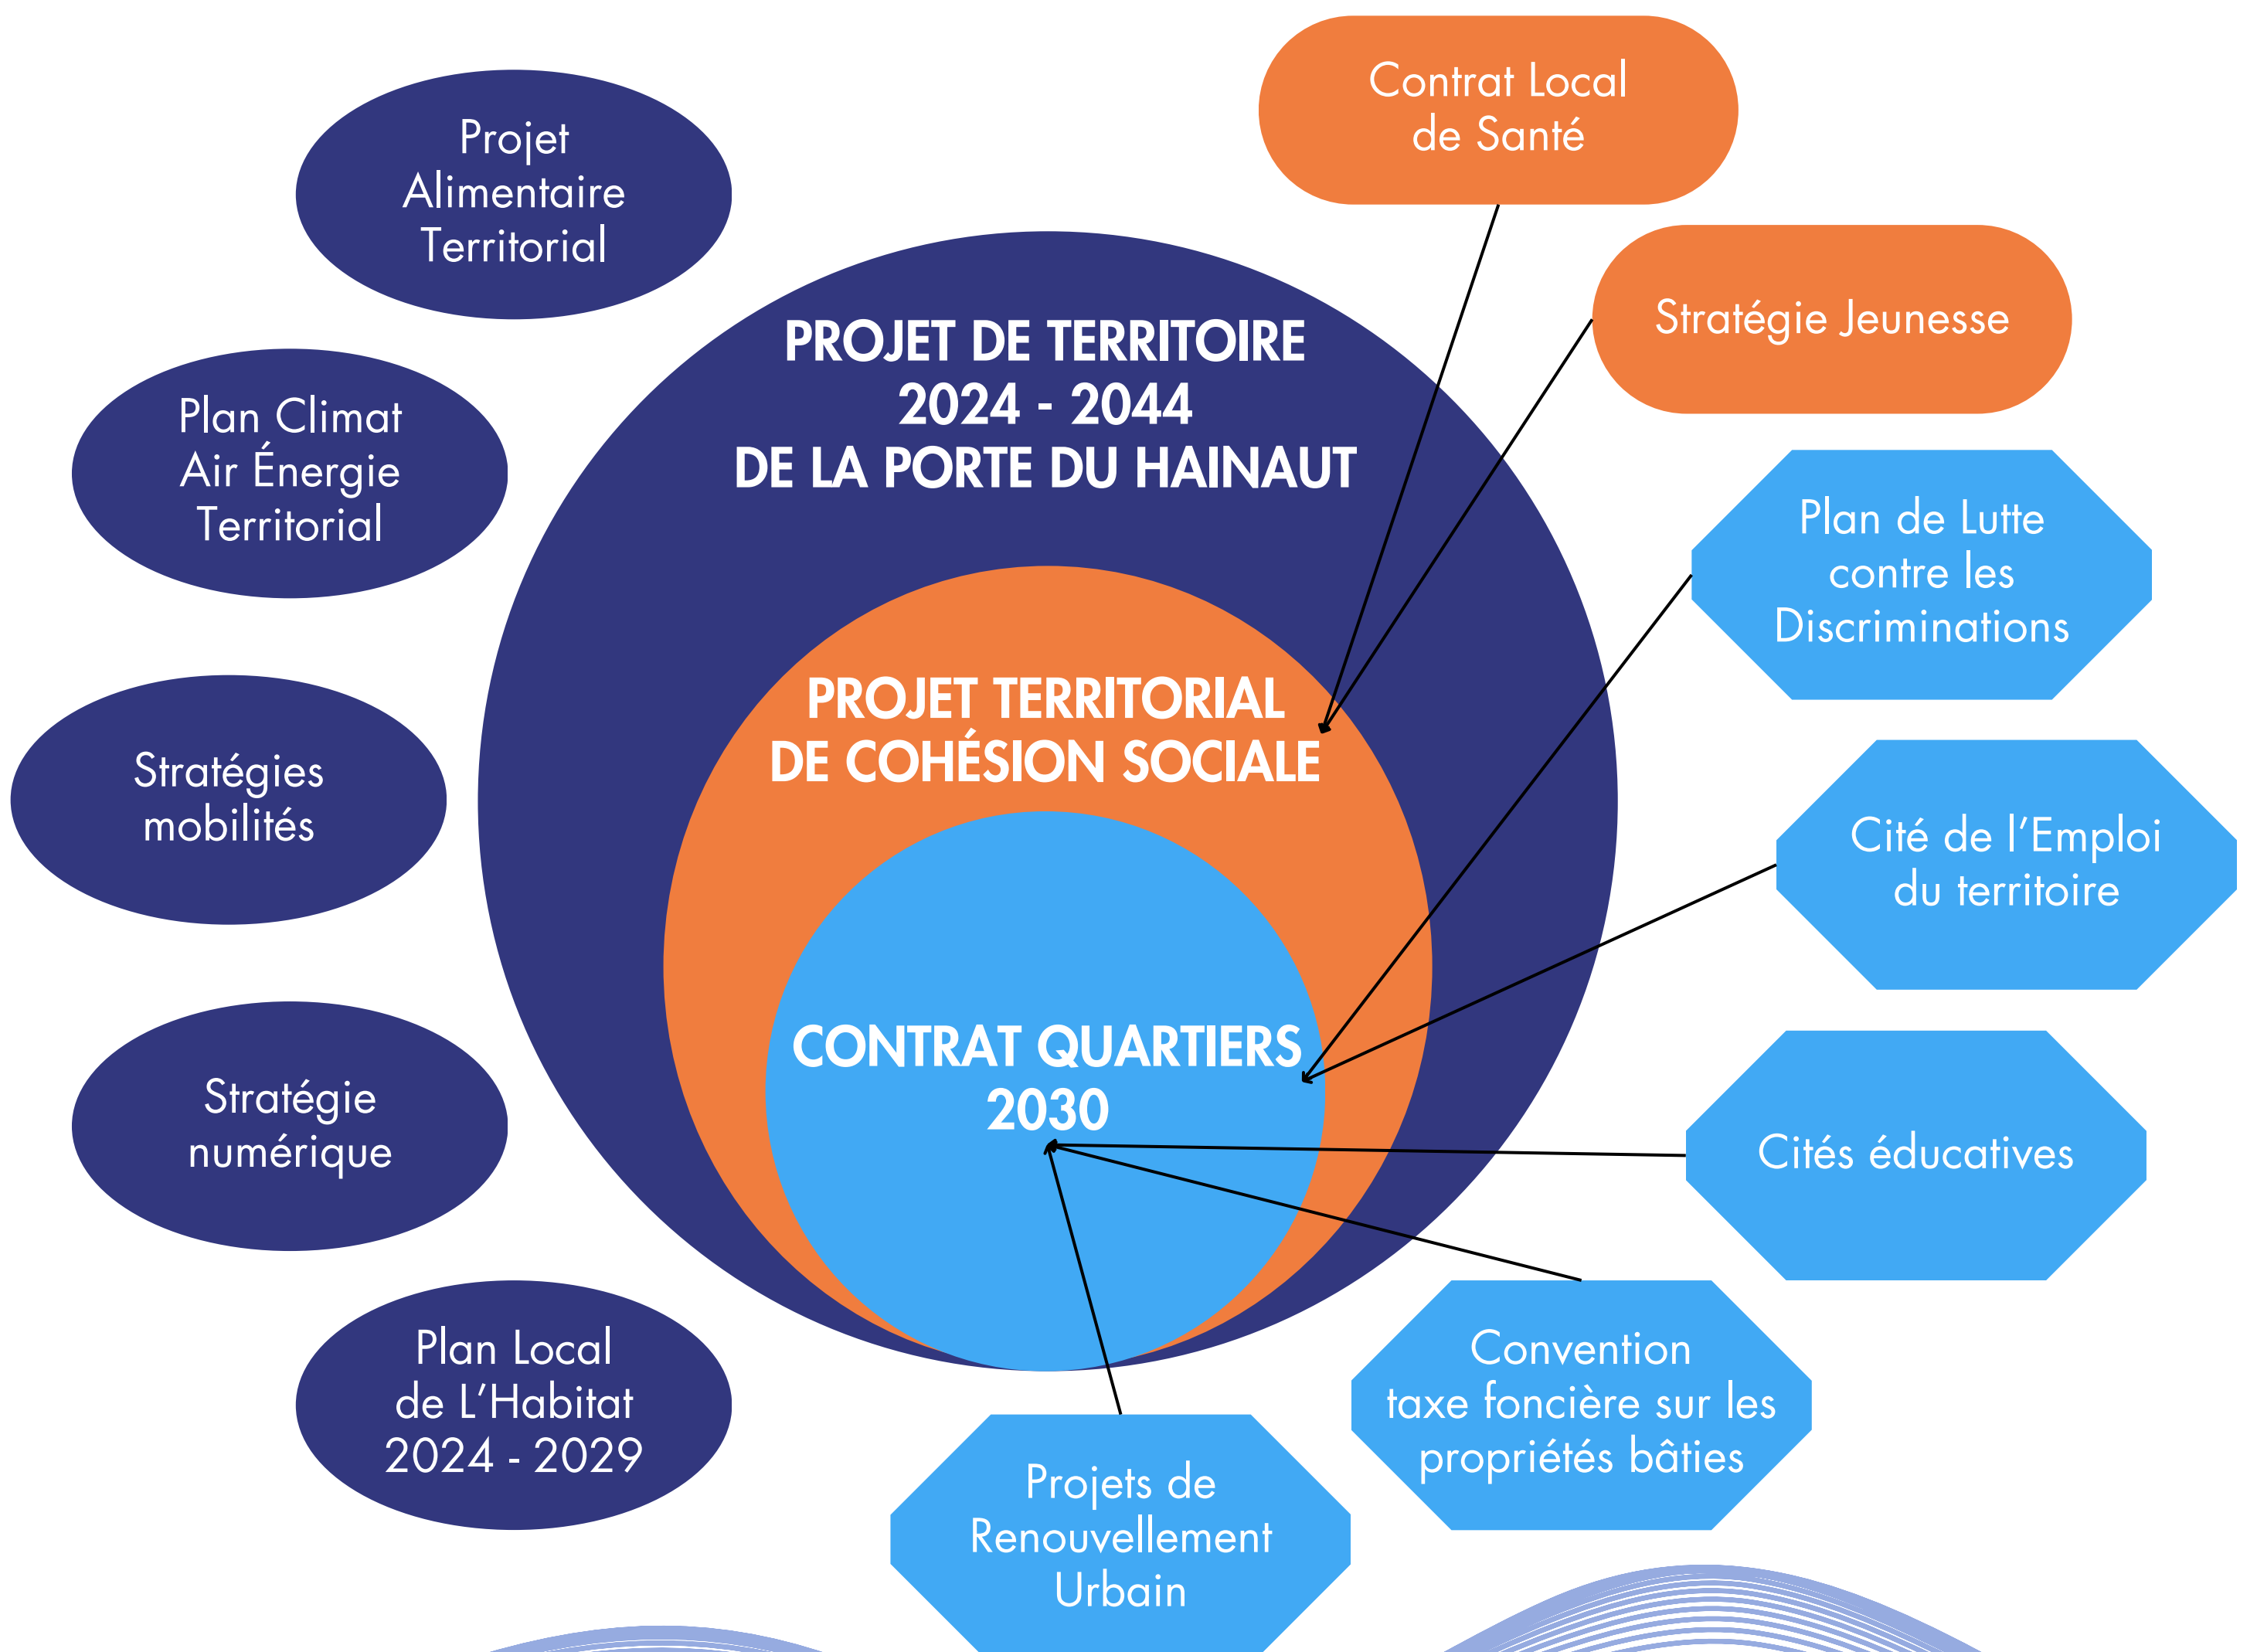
Projet Alimentaire Territorial

Plan Climat Air Énergie Territorial

Stratégies mobilités

Stratégie numérique

Plan Local de L'Habitat 2024 - 2029

PROJET DE TERRITOIRE 2024 - 2044 DE LA PORTE DU HAINAUT

PROJET TERRITORIAL DE COHÉSION SOCIALE

CONTRAT QUARTIERS 2030

Contrat Local de Santé

Stratégie Jeunesse

Plan de Lutte contre les Discriminations

Cité de l'Emploi du territoire

Cités éducatives

Convention taxe foncière sur les propriétés bâties

Projets de Renouvellement Urbain